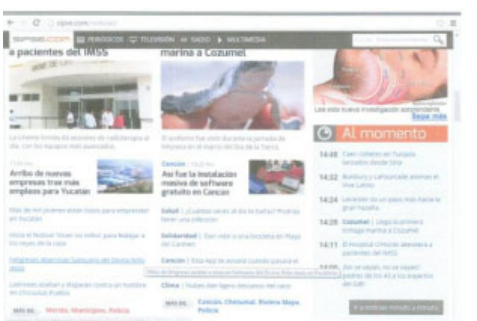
sipse.com

PERIÓDICOS TELEVISIÓN RADIO MULTIMEDIA

a pacientes del IMSS

marina a Cozumel

Arribo de nuevas empresas trae más empleos para Yucatán

Así fue la instalación masiva de software gratuito en Cancún

Saber más

Al momento

14:48

14:32

14:29

14:26

14:11

14:05

MÁS DE

Mérida, Municipios, Policía

MÁS DE

Cancún, Chetumal, Riviera Maya, Policía